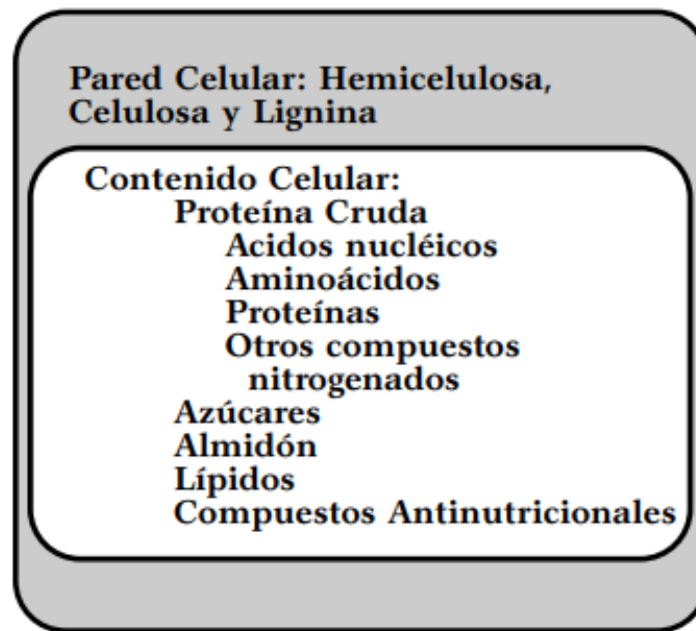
Pared Celular: Hemicelulosa, Celulosa y Lignina

Contenido Celular:
Proteína Cruda
Acidos nucléicos
Aminoácidos
Proteínas
Otros compuestos nitrogenados
Azúcares
Almidón
Lípidos
Compuestos Antinutricionales